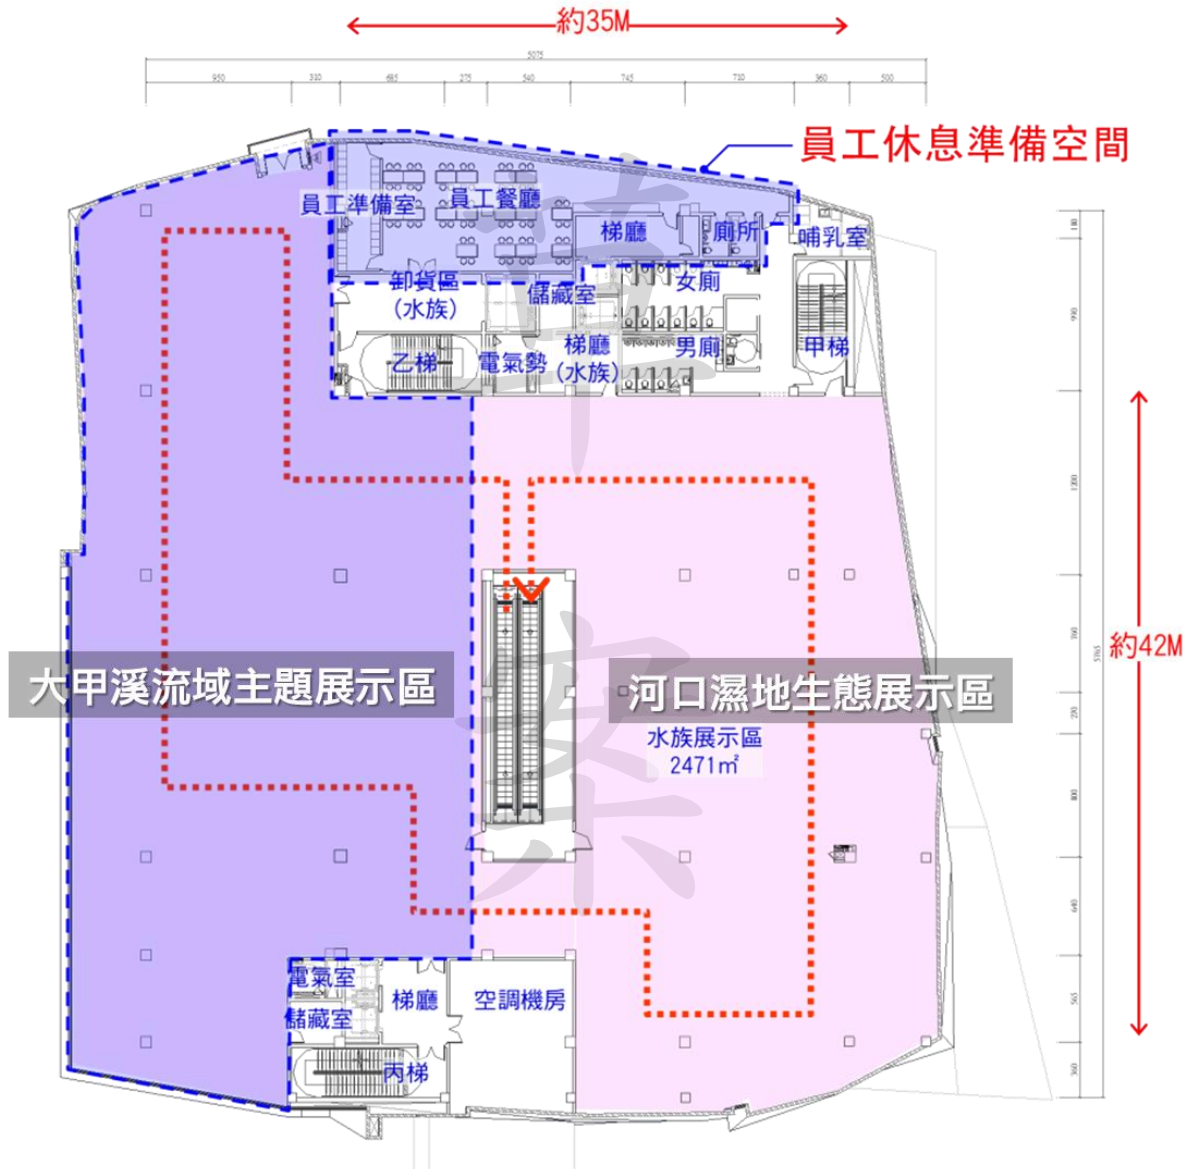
約35M

5075

950 310 685 275 540 745 710 960 500

員工休息準備空間

員工準備室

員工餐廳

梯廳

廁所

哺乳室

卸貨區
(水族)

儲藏室

女廁

乙梯

電氣勢

梯廳
(水族)

男廁

甲梯

約42M

大甲溪流域主題展示區

河口濕地生態展示區

水族展示區
2471㎡

電氣室

梯廳

空調機房

儲藏室

丙梯